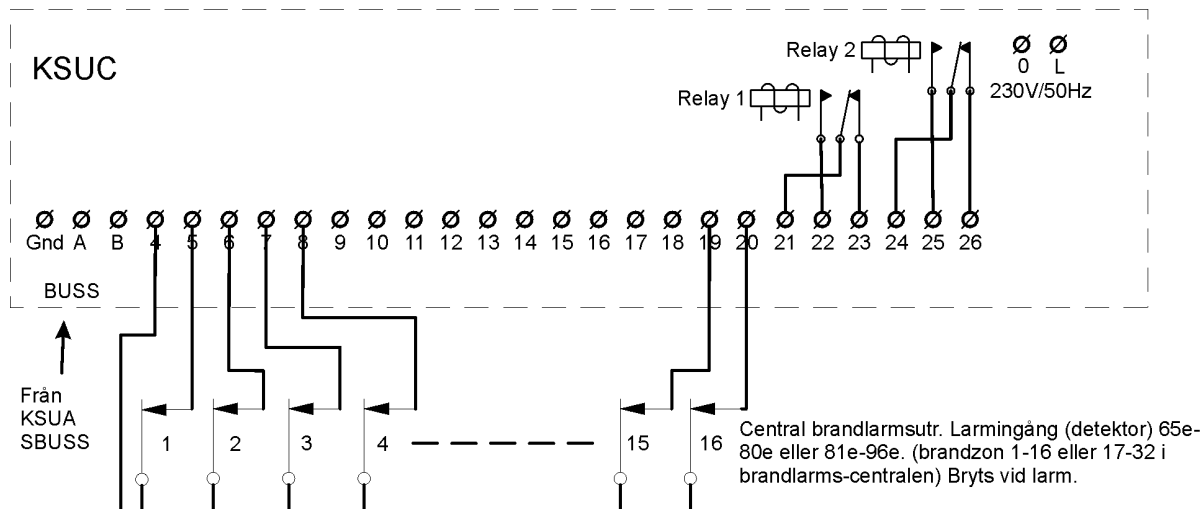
KSUC

Relay 2

Relay 1

0 L
230V/50Hz

Gnd A B 4 5 6 7 8 9 10 11 12 13 14 15 16 17 18 19 20 21 22 23 24 25 26

BUSS

Från
KSUA
SBUSS

1 2 3 4 15 16

Central brandlarmsutr. Larmingång (detektor) 65e-80e eller 81e-96e. (brandzon 1-16 eller 17-32 i brandlarms-centralen) Bryts vid larm.